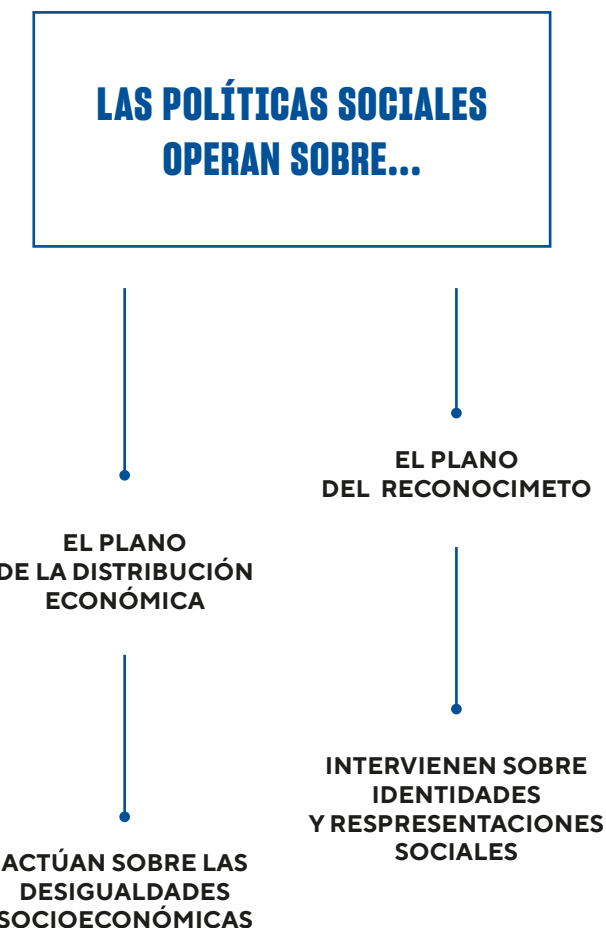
LAS POLÍTICAS SOCIALES OPERAN SOBRE...

EL PLANO DE LA DISTRIBUCIÓN ECONÓMICA

ACTÚAN SOBRE LAS DESIGUALDADES SOCIOECONÓMICAS

EL PLANO DEL RECONOCIMETO

INTERVIENEN SOBRE IDENTIDADES Y RESPRESENTACIONES SOCIALES